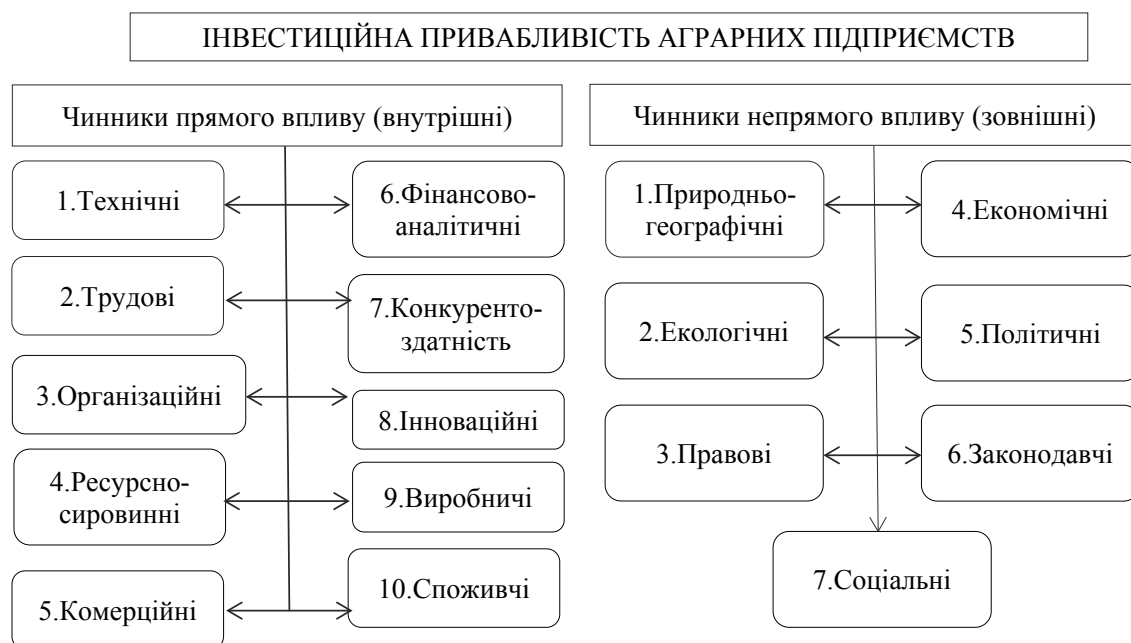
ІНВЕСТИЦІЙНА ПРИВАБЛИВІСТЬ АГРАРНИХ ПІДПРИЄМСТВ

Чинники прямого впливу (внутрішні)

1.Технічні

6.Фінансово-аналітичні

2.Трудові

7.Конкуренто-здатність

3.Організаційні

8.Інноваційні

4.Ресурсно-сировинні

9.Виробничі

5.Комерційні

10.Споживчі

Чинники непрямого впливу (зовнішні)

1.Природньо-географічні

4.Економічні

2.Екологічні

5.Політичні

3.Правові

6.Законодавчі

7.Соціальні